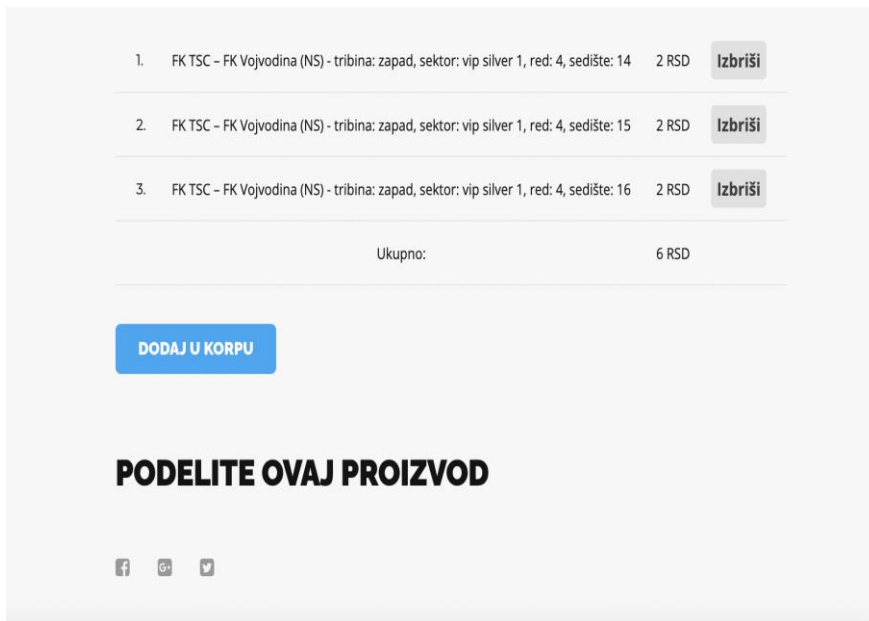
| | | | |
|---|---|---|---|
| 1. | FK TSC – FK Vojvodina (NS) - tribina: zapad, sektor: vip silver 1, red: 4, sedište: 14 | 2 RSD | Izbriši |
| 2. | FK TSC – FK Vojvodina (NS) - tribina: zapad, sektor: vip silver 1, red: 4, sedište: 15 | 2 RSD | Izbriši |
| 3. | FK TSC – FK Vojvodina (NS) - tribina: zapad, sektor: vip silver 1, red: 4, sedište: 16 | 2 RSD | Izbriši |
| | Ukupno: | 6 RSD | |

DODAJ U KORPU

PODELITE OVAJ PROIZVOD

G+